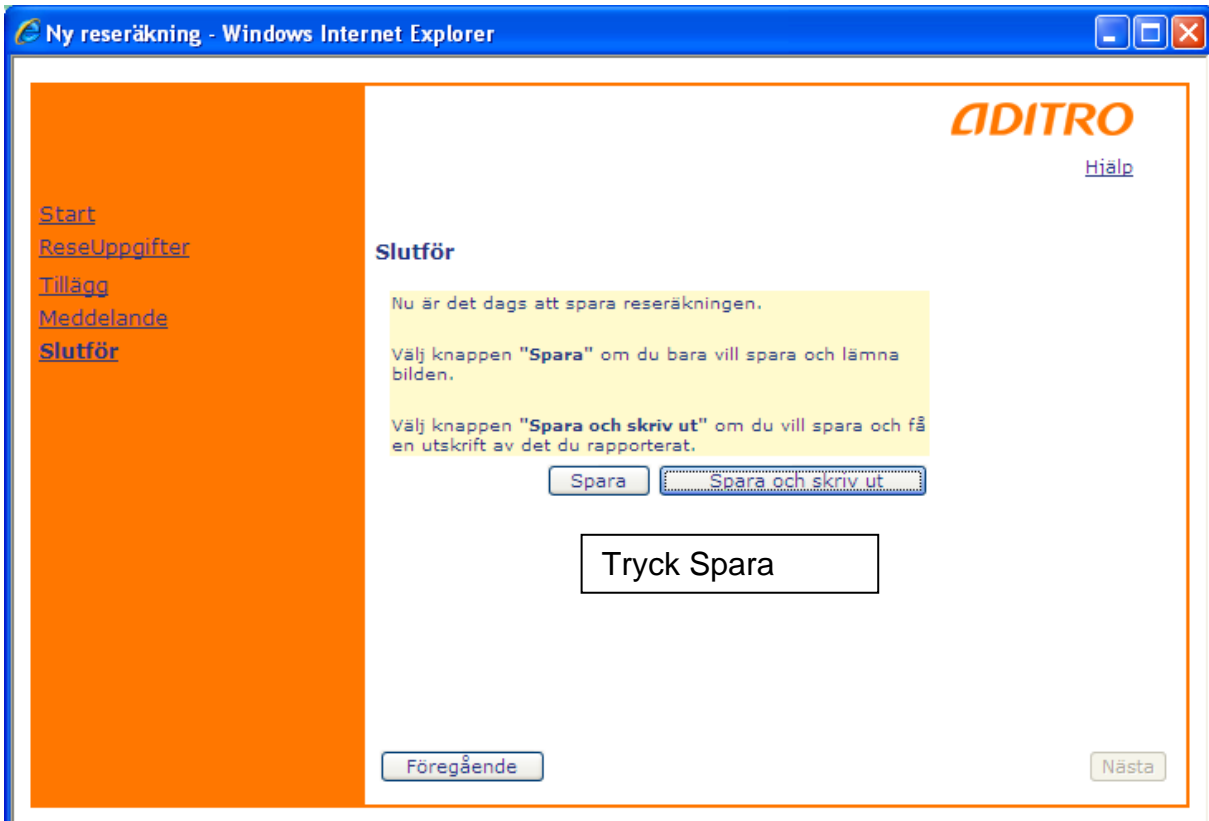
Ny reseräkning - Windows Internet Explorer

ADITRO

Hjälp

Start
ReseUppgifter
Tillägg
Meddelande
Slutför

Slutför

Nu är det dags att spara reseräkningen.

Välj knappen **"Spara"** om du bara vill spara och lämna bilden.

Välj knappen **"Spara och skriv ut"** om du vill spara och få en utskrift av det du rapporterat.

Spara
Spara och skriv ut

Tryck Spara

Föregående
Nästa